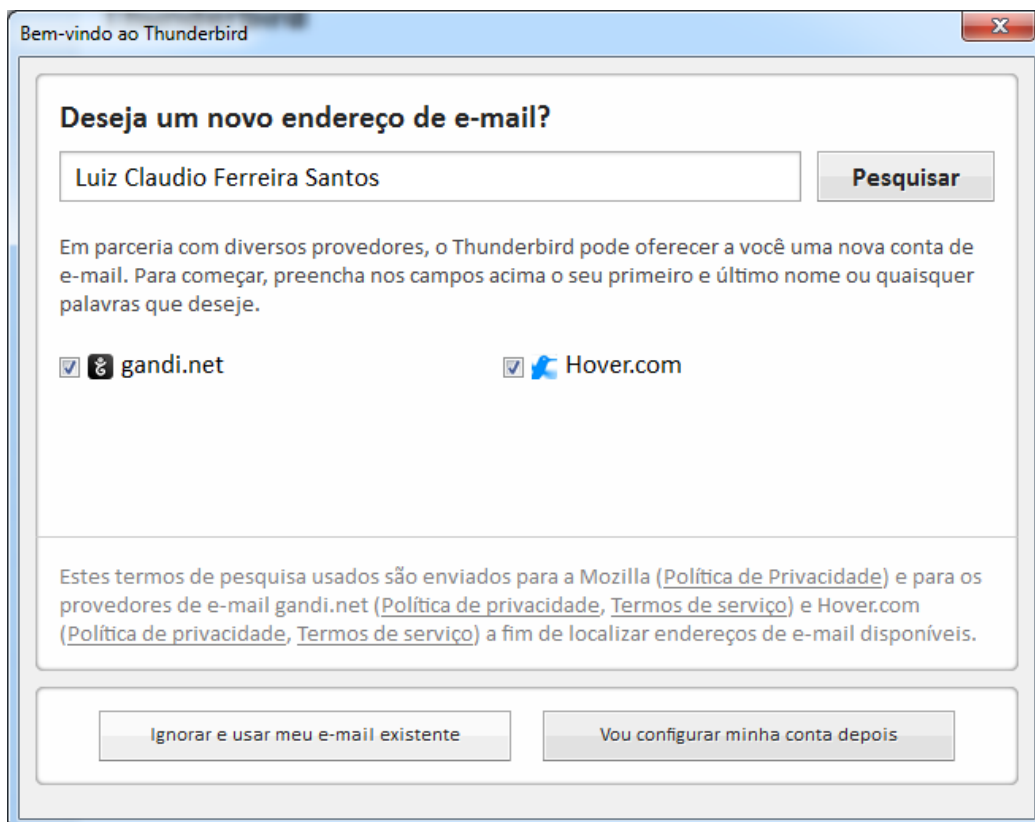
Bem-vindo ao Thunderbird

Deseja um novo endereço de e-mail?

Luiz Claudio Ferreira Santos

Pesquisar

Em parceria com diversos provedores, o Thunderbird pode oferecer a você uma nova conta de e-mail. Para começar, preencha nos campos acima o seu primeiro e último nome ou quaisquer palavras que deseje.

gandi.net

Hover.com

Estes termos de pesquisa usados são enviados para a Mozilla (Política de Privacidade) e para os provedores de e-mail gandi.net (Política de privacidade, Termos de serviço) e Hover.com (Política de privacidade, Termos de serviço) a fim de localizar endereços de e-mail disponíveis.

Ignorar e usar meu e-mail existente

Vou configurar minha conta depois